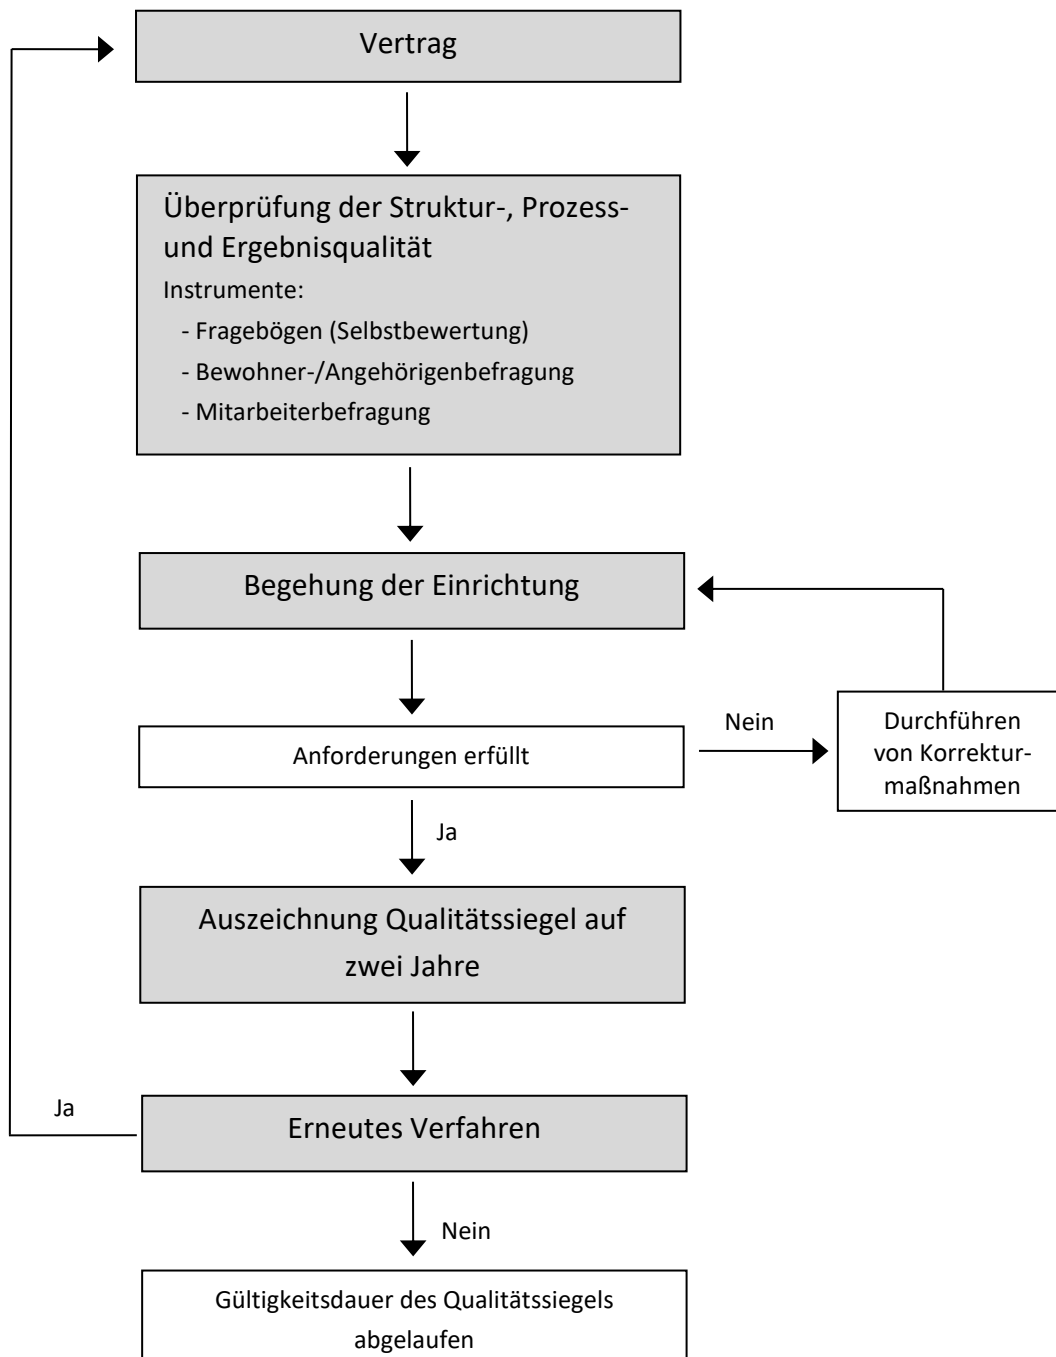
Vertrag

Überprüfung der Struktur-, Prozess- und Ergebnisqualität

Instrumente:

- Fragebögen (Selbstbewertung)
- Bewohner-/Angehörigenbefragung
- Mitarbeiterbefragung

Begehung der Einrichtung

Anforderungen erfüllt

Nein

Durchführen von Korrekturmaßnahmen

Ja

Auszeichnung Qualitätssiegel auf zwei Jahre

Ja

Erneutes Verfahren

Nein

Gültigkeitsdauer des Qualitätssiegels abgelaufen